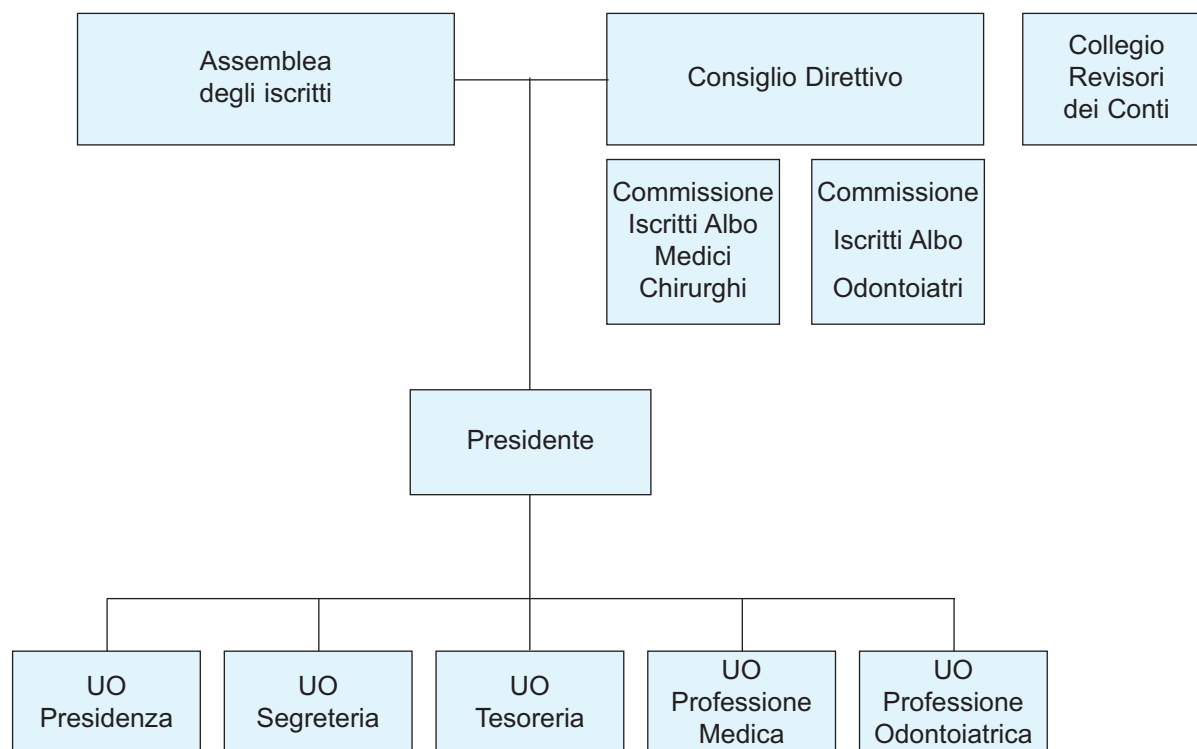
Assemblea degli iscritti

Consiglio Direttivo

Collegio Revisori dei Conti

Commissione Iscritti Albo Medici Chirurghi

Commissione Iscritti Albo Odontoiatri

Presidente

UO Presidenza

UO Segreteria

UO Tesoreria

UO Professione Medica

UO Professione Odontoiatrica